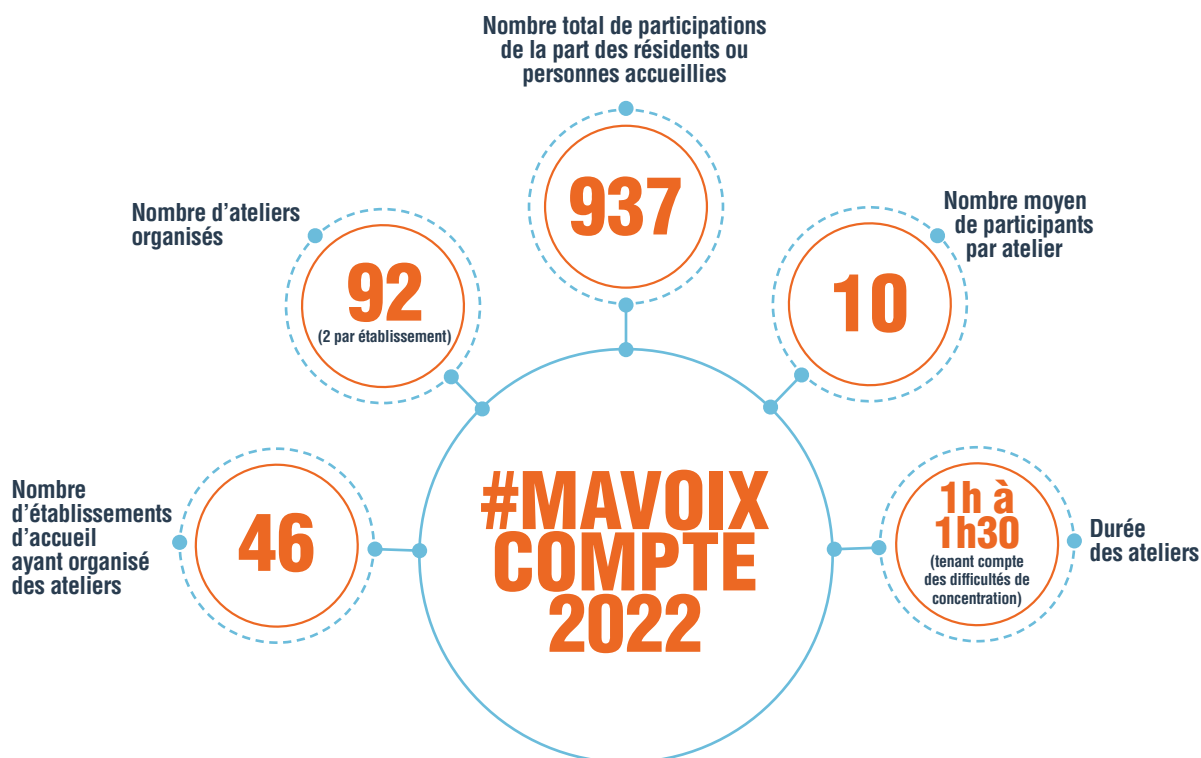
Nombre total de participations de la part des résidents ou personnes accueillies

937

Nombre d'ateliers organisés

92

(2 par établissement)

Nombre moyen de participants par atelier

10

Nombre d'établissements d'accueil ayant organisé des ateliers

46

#MAVOIX COMPTE 2022

1h à 1h30

(tenant compte des difficultés de concentration)

Durée des ateliers